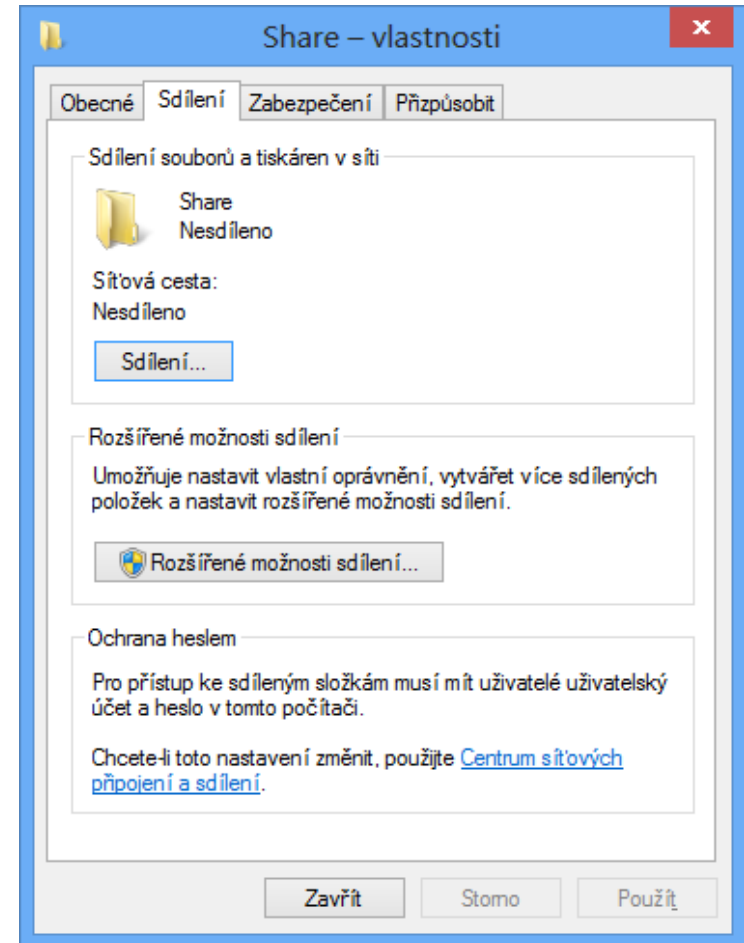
Share – vlastnosti

Obecné | Sdílení | Zabezpečení | Přizpůsobit

Sdílení souborů a tiskáren v síti

Share
Nesdíleno

Síťová cesta:
Nesdíleno

Sdílení...

Rozšířené možnosti sdílení

Umožňuje nastavit vlastní oprávnění, vytvářet více sdílených položek a nastavit rozšířené možnosti sdílení.

Rozšířené možnosti sdílení...

Ochrana heslem

Pro přístup ke sdíleným složkám musí mít uživatelé uživatelský účet a heslo v tomto počítači.

Chcete-li toto nastavení změnit, použijte Centrum síťových připojení a sdílení.

Zavřít | Storno | Použít